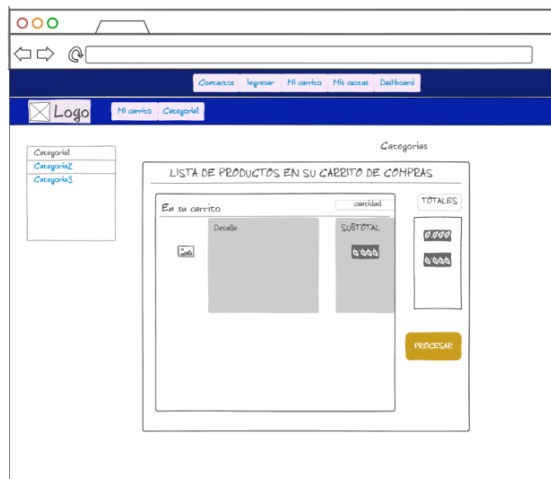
Contactos Ingresar Mi carrito Mis cuotas Dashboard

Logo

Mi carrito Categoría1

Categorias

Categoria1
Categoria2
Categoria3

LISTA DE PRODUCTOS EN SU CARRITO DE COMPRAS

En su carrito

cantidad

Detalle

SUBTOTAL

0.000

TOTALES

0.000

0.000

PROCESAR